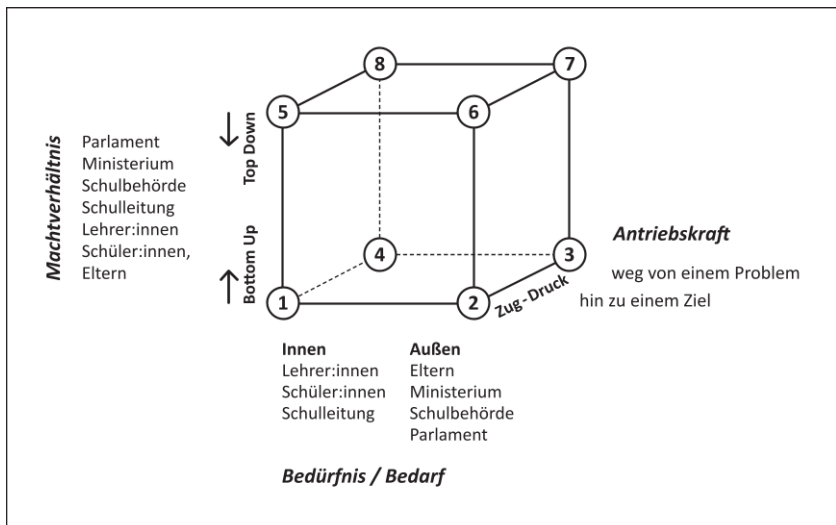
Machtverhältnis

Parlament
Ministerium
Schulbehörde
Schulleitung
Lehrer:innen
Schüler:innen,
Eltern

Top Down

Bottom Up

8

7

5

6

4

3

1

2

Zug - Druck

Antriebskraft

weg von einem Problem
hin zu einem Ziel

Innen
Lehrer:innen
Schüler:innen
Schulleitung

Außen
Eltern
Ministerium
Schulbehörde
Parlament

Bedürfnis / Bedarf